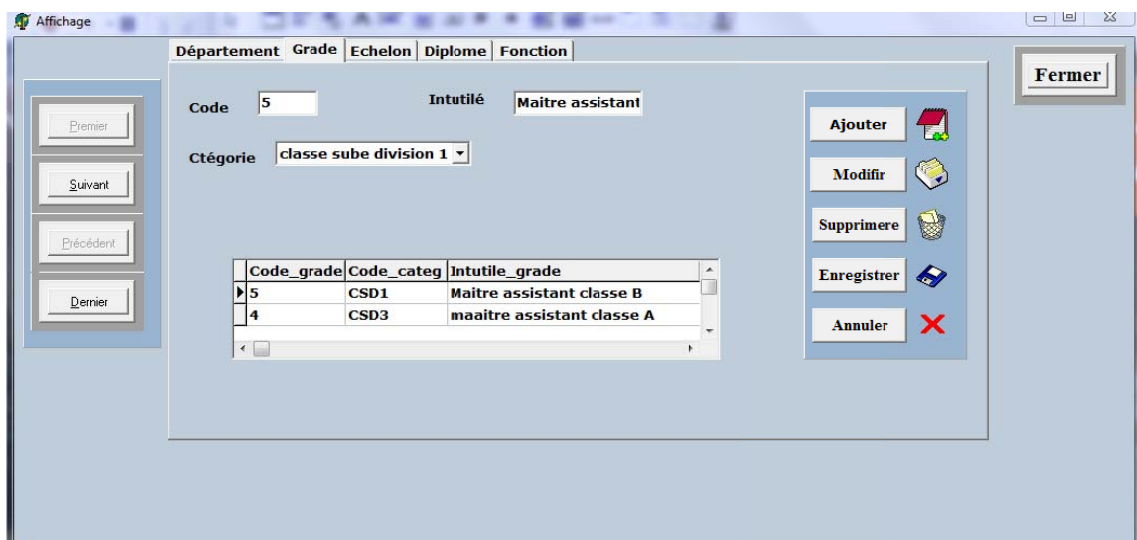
Affichage

Département | Grade | Echelon | Diplome | Fonction

Fermer

Premier

Suivant

Précédent

Dernier

Code 5

Intutilé Maitre assistant

Ctégorie classe sube division 1

| Code_grade | Code_categ | Intutile_grade |
|---|---|---|
| 5 | CSD1 | Maitre assistant classe B |
| 4 | CSD3 | maaitre assistant classe A |

Ajouter

Modifir

Supprimere

Enregistrer

Annuler